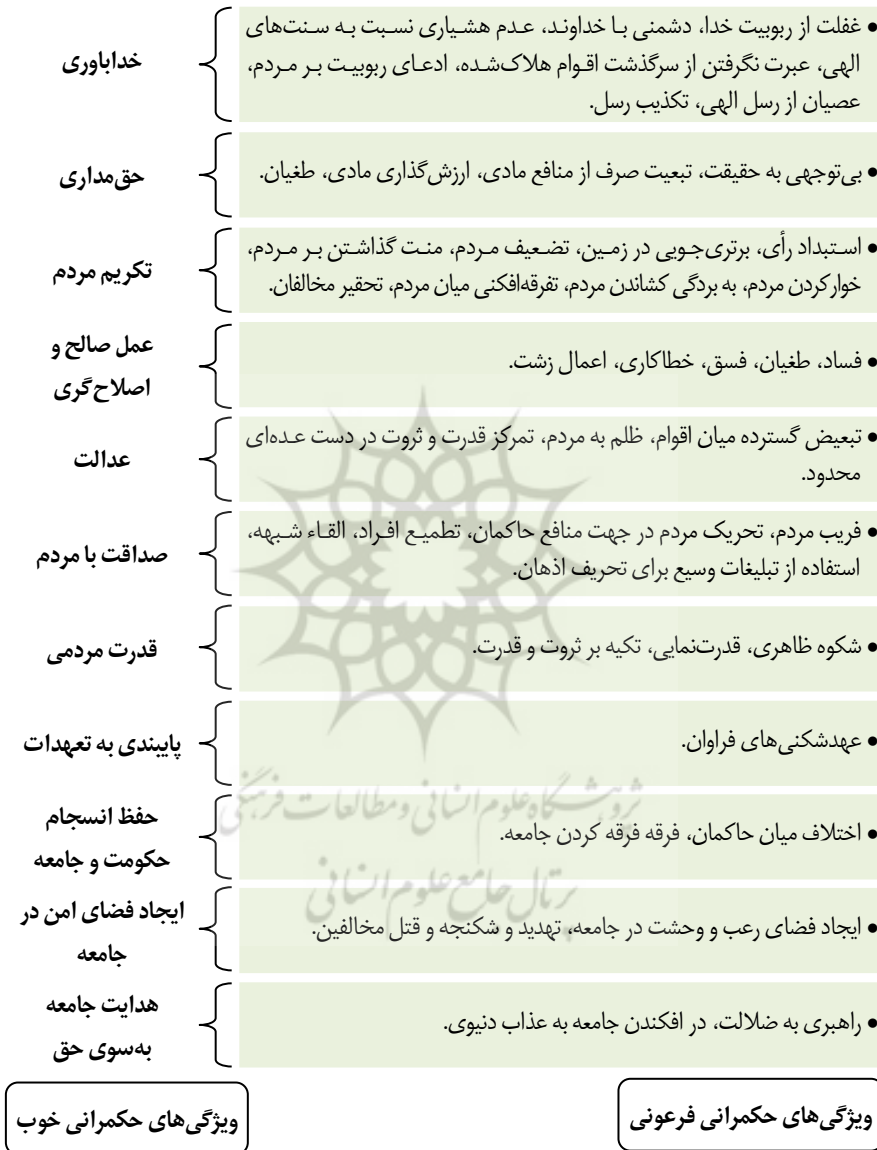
خداباوری

• غفلت از ربوبیت خدا، دشمنی با خداوند، عدم هشیاری نسبت به سنت‌های الهی، عبرت نگرفتن از سرگذشت اقوام هلاک‌شده، ادعای ربوبیت بر مردم، عصیان از رسل الهی، تکذیب رسل.

حق‌مداری

• بی‌توجهی به حقیقت، تبعیت صرف از منافع مادی، ارزش‌گذاری مادی، طغیان.

تکریم مردم

• استبداد رأی، برتری‌جویی در زمین، تضعیف مردم، منت گذاشتن بر مردم، خوارکردن مردم، به بردگی کشاندن مردم، تفرقه‌افکنی میان مردم، تحقیر مخالفان.

عمل صالح و اصلاح‌گری

• فساد، طغیان، فسق، خطاکاری، اعمال زشت.

عدالت

• تبعیض گسترده میان اقوام، ظلم به مردم، تمرکز قدرت و ثروت در دست عده‌ای محدود.

صداقت با مردم

• فریب مردم، تحریک مردم در جهت منافع حاکمان، تطمیع افراد، القاء شبهه، استفاده از تبلیغات وسیع برای تحریف اذهان.

قدرت مردمی

• شکوه ظاهری، قدرت‌نمایی، تکیه بر ثروت و قدرت.

پایبندی به تعهدات

• عهدشکنی‌های فراوان.

حفظ انسجام حکومت و جامعه

• اختلاف میان حاکمان، فرقه فرقه کردن جامعه.

ایجاد فضای امن در جامعه

• ایجاد فضای رعب و وحشت در جامعه، تهدید و شکنجه و قتل مخالفین.

هدایت جامعه به‌سوی حق

• راهبری به ضلالت، در افکندن جامعه به عذاب دنیوی.

ویژگی‌های حکمرانی خوب

ویژگی‌های حکمرانی فرعونی

پژوهشگاه علوم انسانی و مطالعات فرهنگی
پرتال جامع علوم انسانی